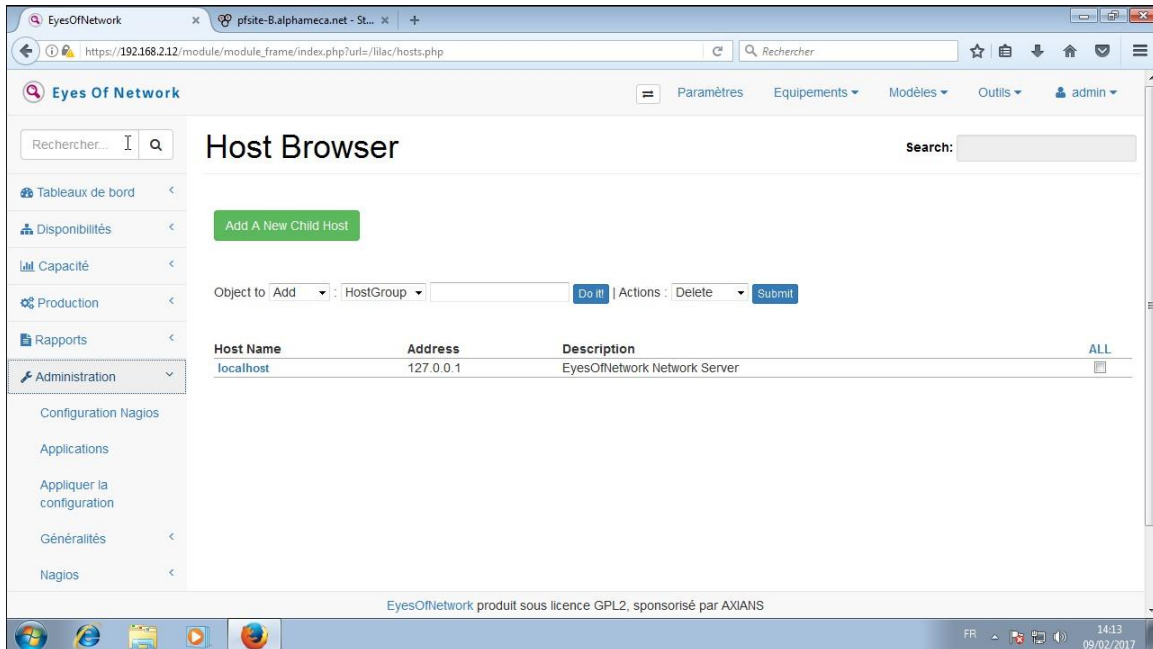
EyesOfNetwork × pfsite-B.alphameca.net - St... × +

https://192.168.2.12/module/module_frame/index.php?url=/lilac/hosts.php

Rechercher

Eyes Of Network

Paramètres Equipements Modèles Outils admin

Rechercher...

Host Browser

Search:

Tableaux de bord

Disponibilités

Capacité

Production

Rapports

Administration

Configuration Nagios

Applications

Appliquer la configuration

Généralités

Nagios

Add A New Child Host

Object to Add : HostGroup Do it! | Actions : Delete Submit

| Host Name | Address | Description | ALL |
|---|---|---|---|
| localhost | 127.0.0.1 | EyesOfNetwork Network Server | |

EyesOfNetwork produit sous licence GPL2, sponsorisé par AXIANS

FR 14:13 09/02/2017